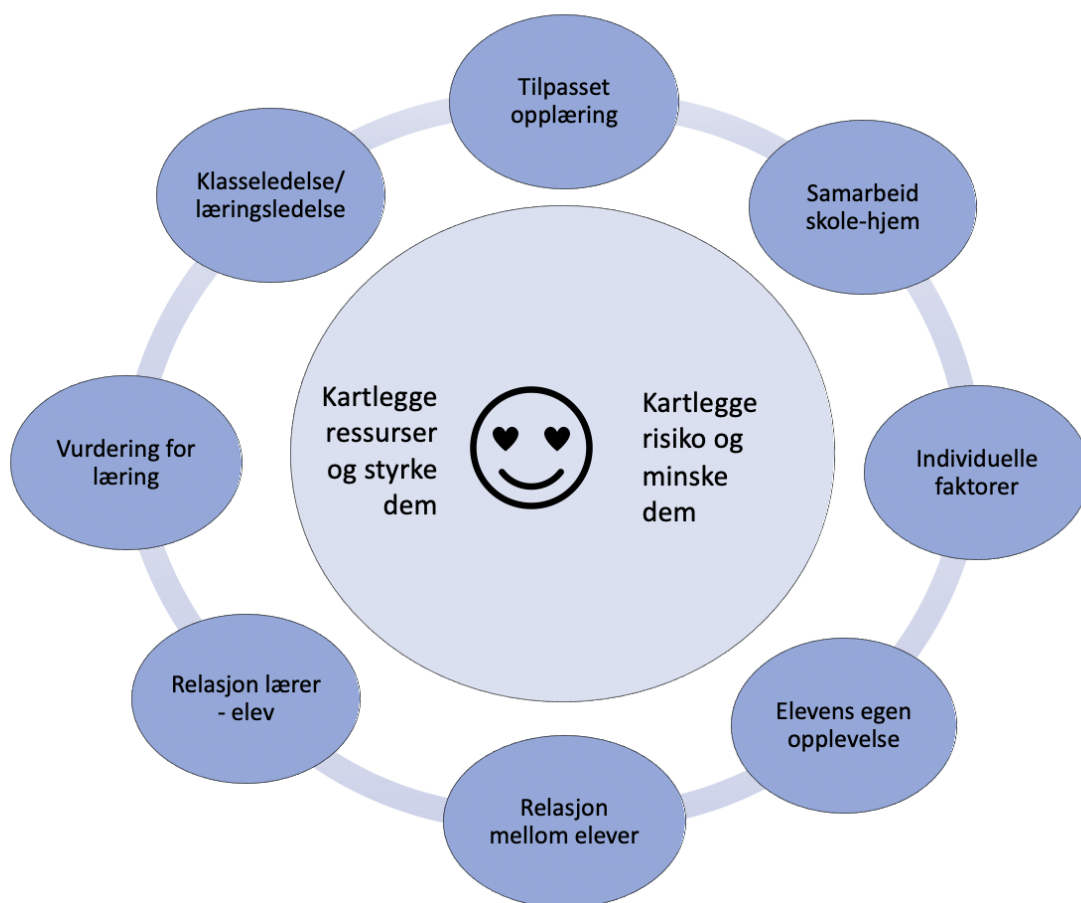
Tilpasset opplæring

Samarbeid skole-hjem

Individuelle faktorer

Elevens egen opplevelse

Relasjon mellom elever

Relasjon lærer - elev

Vurdering for læring

Klasseledelse/ læringsledelse

Kartlegge ressurser og styrke dem

Kartlegge risiko og minske dem